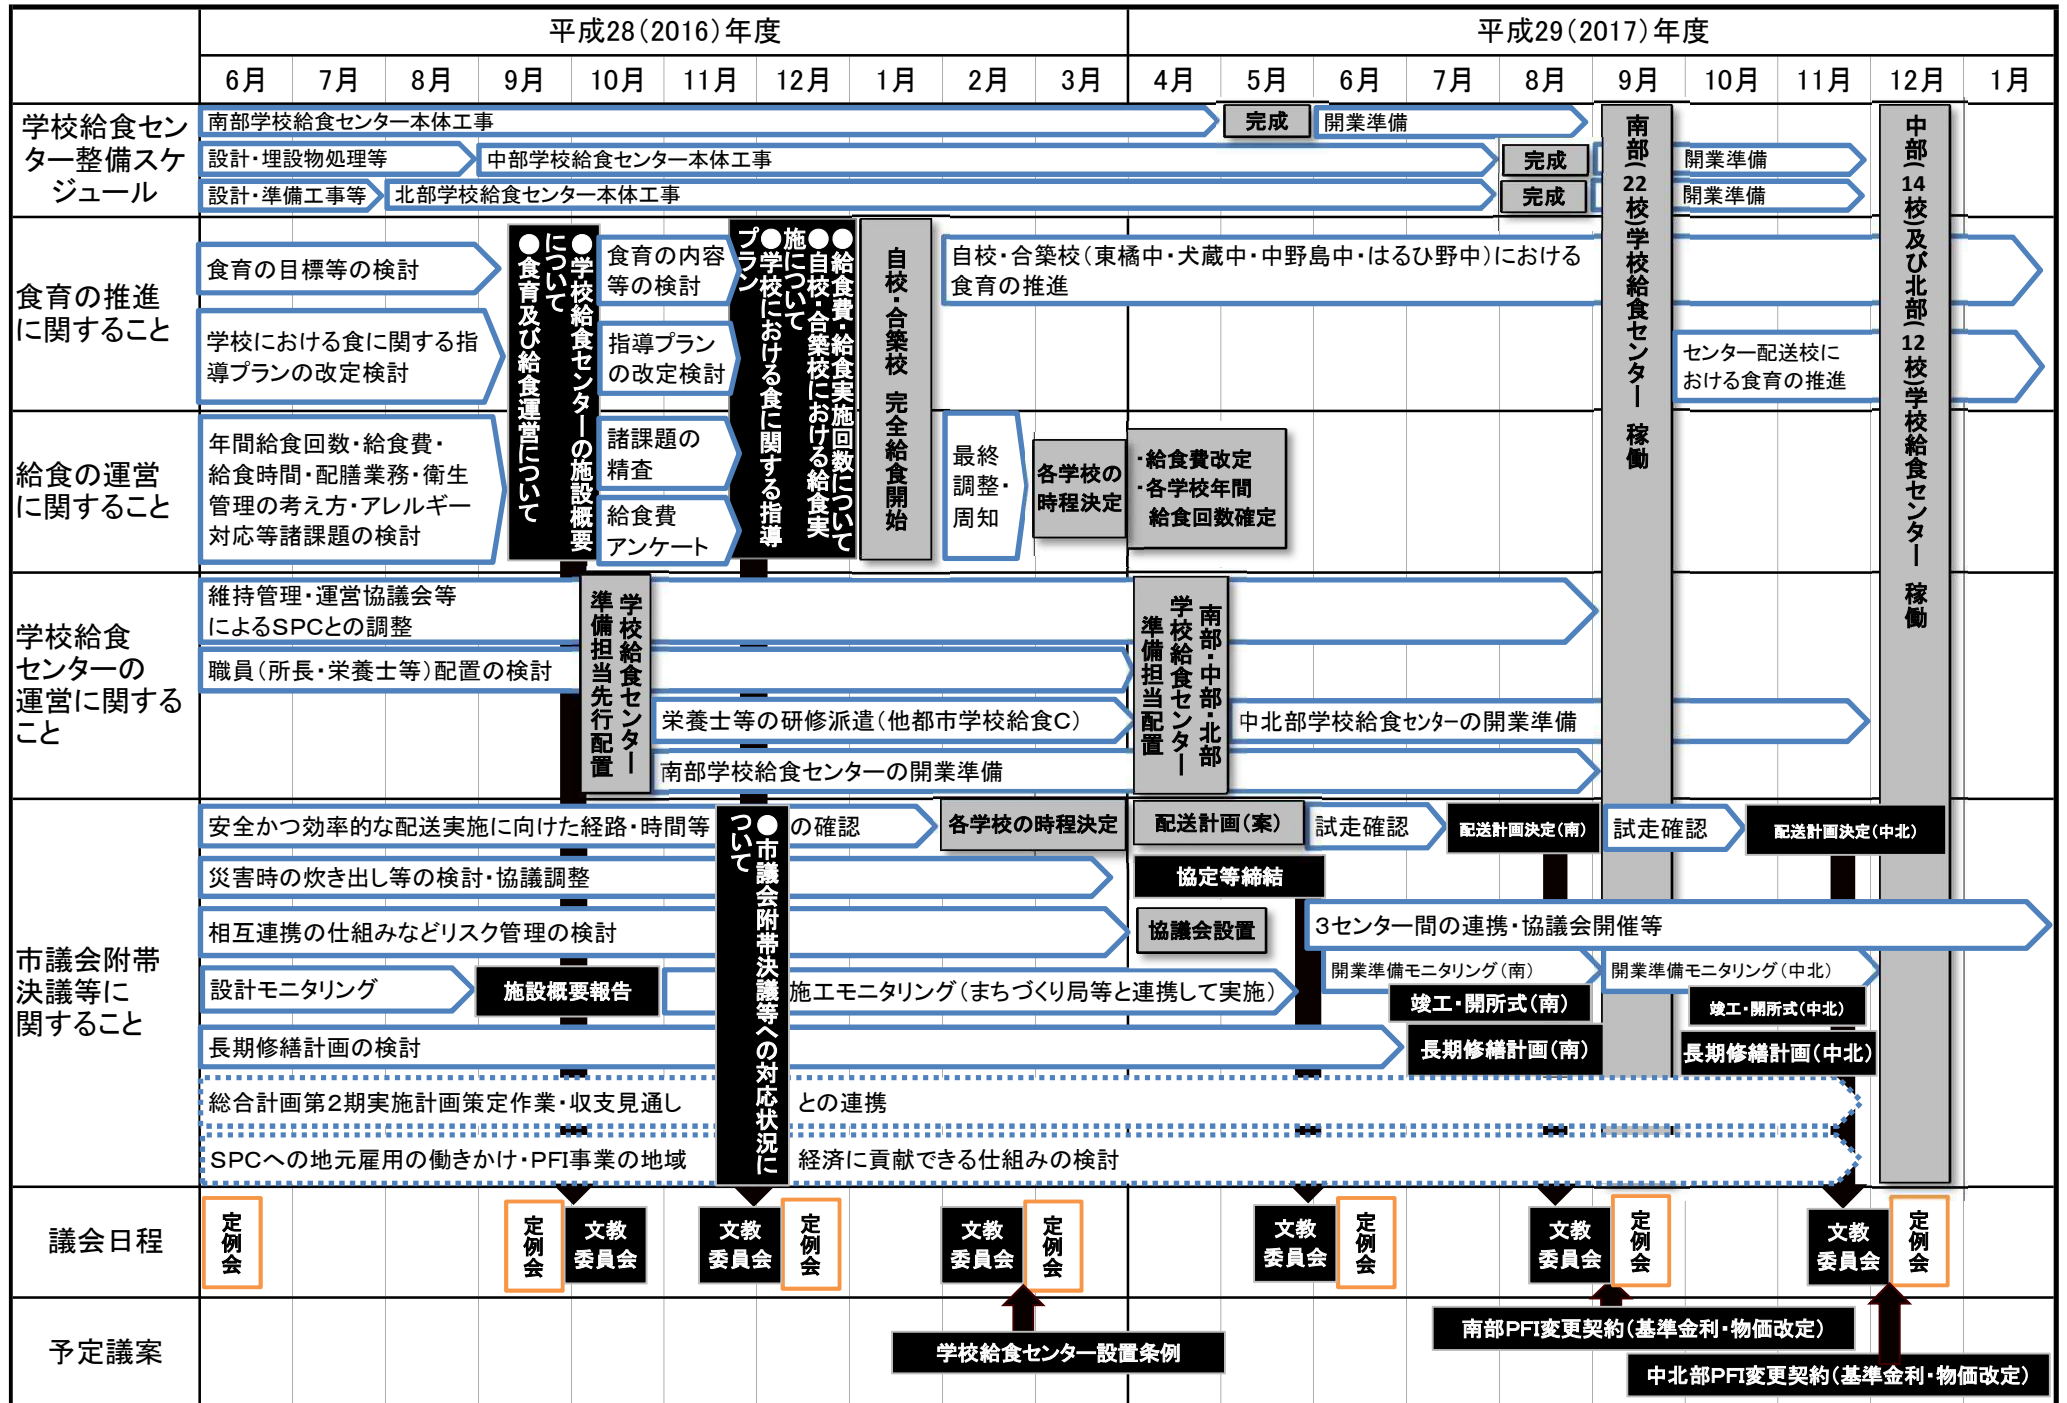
| | 平成28(2016)年度 | | | | | | | | | | 平成29(2017)年度 | | | | | | | | | |
|---|---|---|---|---|---|---|---|---|---|---|---|---|---|---|---|---|---|---|---|---|
| | 6月 | 7月 | 8月 | 9月 | 10月 | 11月 | 12月 | 1月 | 2月 | 3月 | 4月 | 5月 | 6月 | 7月 | 8月 | 9月 | 10月 | 11月 | 12月 | 1月 |

学校給食センター整備スケジュール
南部学校給食センター本体工事
完成
開業準備
設計・埋設物処理等
中部学校給食センター本体工事
完成
開業準備
設計・準備工事等
北部学校給食センター本体工事
完成
開業準備
南部(22校)学校給食センター 稼働
中部(14校)及び北部(12校)学校給食センター 稼働

食育の推進に関すること
食育の目標等の検討
学校における食に関する指導プランの改定検討
●学校給食センターの施設概要について
●食育及び給食運営について
食育の内容等の検討
指導プランの改定検討
●施設・給食実施回数について
●自校・合築校における給食実
●学校における食に関する指導プラン
自校・合築校 完全給食開始
自校・合築校(東橘中・犬蔵中・中野島中・はるひ野中)における食育の推進
センター配送校における食育の推進

給食の運営に関すること
年間給食回数・給食費・給食時間・配膳業務・衛生管理の考え方・アレルギー対応等諸課題の検討
諸課題の精査
給食費アンケート
最終調整・周知
各学校の時程決定
・給食費改定
・各学校年間給食回数確定

学校給食センターの運営に関すること
維持管理・運営協議会等によるSPCとの調整
職員(所長・栄養士等)配置の検討
学校給食センター準備担当先行配置
栄養士等の研修派遣(他都市学校給食C)
南部学校給食センターの開業準備
南部・中部・北部学校給食センター準備担当配置
中北部学校給食センターの開業準備

市議会附帯決議等に関すること
安全かつ効率的な配送実施に向けた経路・時間等の確認
各学校の時程決定
配送計画(案)
試走確認
配送計画決定(南)
試走確認
配送計画決定(中北)
災害時の炊き出し等の検討・協議調整
協定等締結
相互連携の仕組みなどリスク管理の検討
協議会設置
3センター間の連携・協議会開催等
設計モニタリング
施設概要報告
施工モニタリング(まちづくり局等と連携して実施)
開業準備モニタリング(南)
開業準備モニタリング(中北)
竣工・開所式(南)
竣工・開所式(中北)
長期修繕計画の検討
長期修繕計画(南)
長期修繕計画(中北)
総合計画第2期実施計画策定作業・収支見通しとの連携
SPCへの地元雇用の働きかけ・PFI事業の地域経済に貢献できる仕組みの検討
●市議会附帯決議等への対応状況について

議会日程
定例会
定例会
文教委員会
文教委員会
定例会
文教委員会
定例会
文教委員会
定例会
文教委員会
定例会
文教委員会
定例会

予定議案
学校給食センター設置条例
南部PFI変更契約(基準金利・物価改定)
中北部PFI変更契約(基準金利・物価改定)